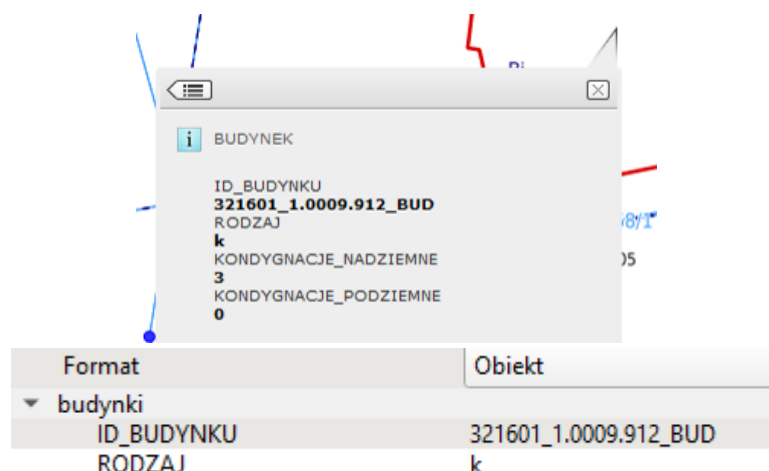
BUDYNEK

ID_BUDYNKU
**321601_1.0009.912_BUD**
RODZAJ
**k**
KONDYGNACJE_NADZIEMNE
**3**
KONDYGNACJE_PODZIEMNE
**0**

| Format | Obiekt |
|---|---|
| budynki | |
| ID_BUDYNKU | 321601_1.0009.912_BUD |
| RODZAJ | k |